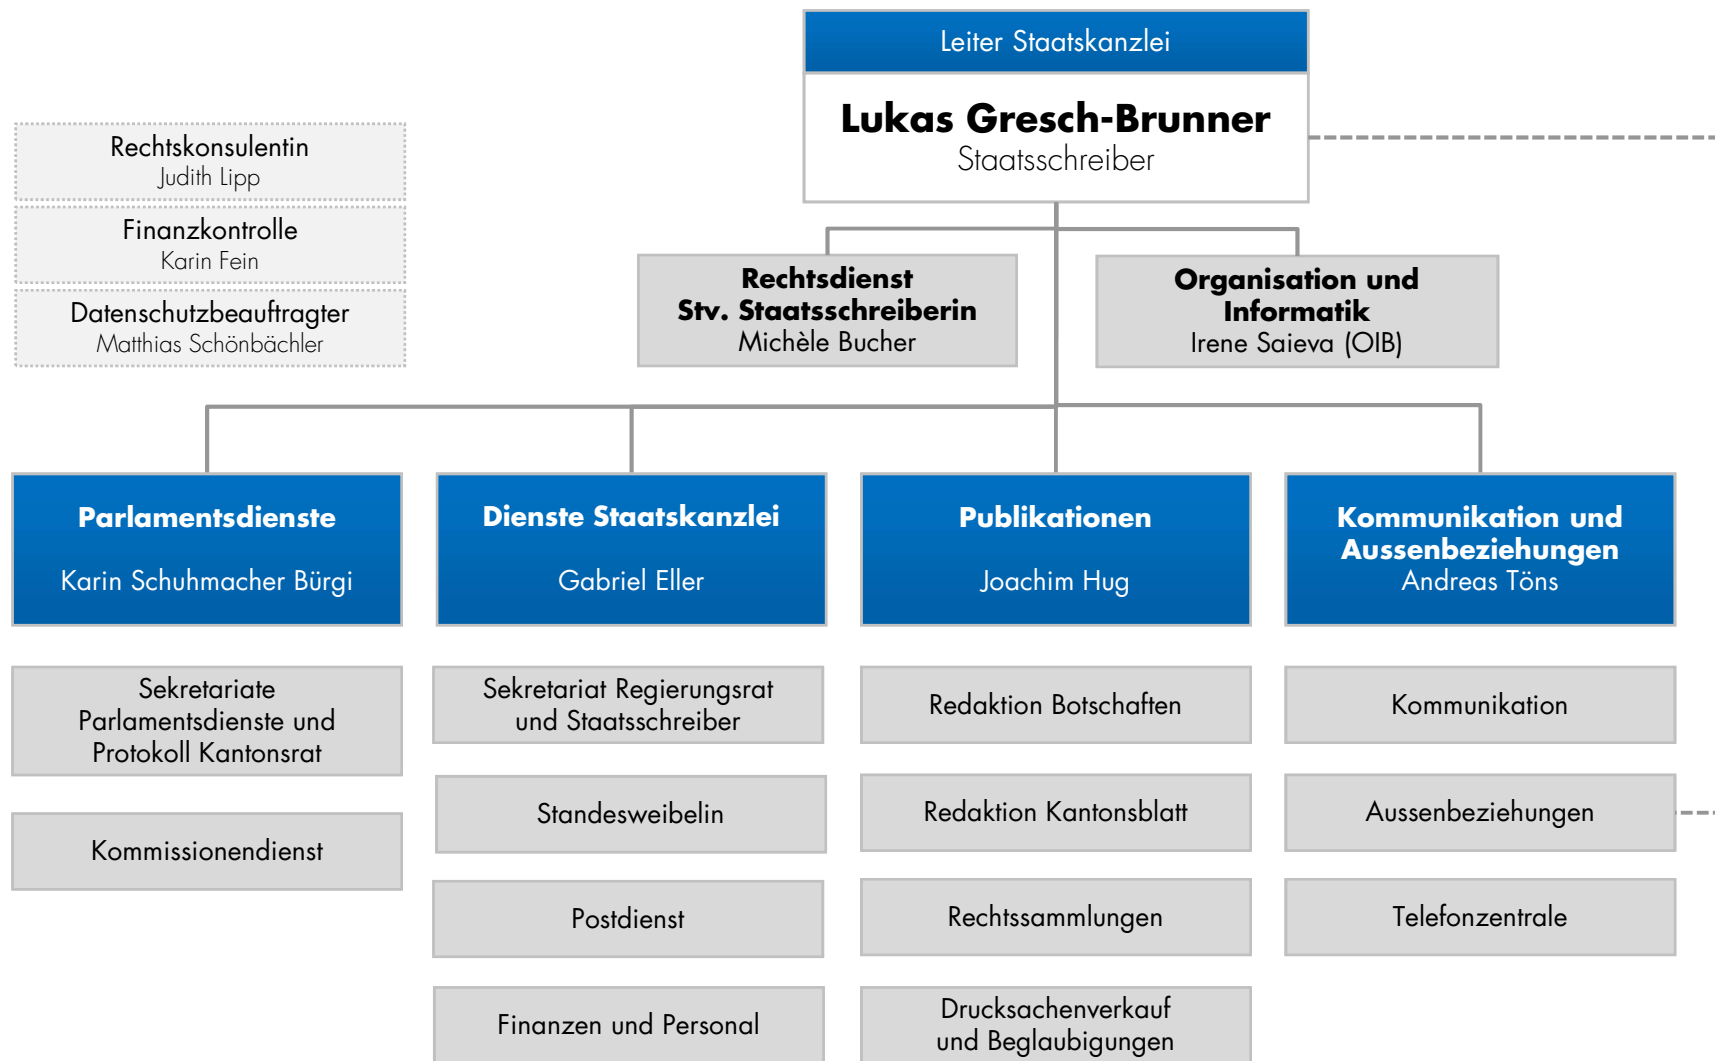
Leiter Staatskanzlei
**Lukas Gresch-Brunner**
Staatsschreiber

Rechtskonsulentin
Judith Lipp

Finanzkontrolle
Karin Fein

Datenschutzbeauftragter
Matthias Schönbächler

**Rechtsdienst**
**Stv. Staatsschreiberin**
Michèle Bucher

**Organisation und Informatik**
Irene Saieva (OIB)

**Parlamentsdienste**
Karin Schuhmacher Bürgi

Sekretariate Parlamentsdienste und Protokoll Kantonsrat

Kommissionendienst

**Dienste Staatskanzlei**
Gabriel Eller

Sekretariat Regierungsrat und Staatsschreiber

Standesweibelin

Postdienst

Finanzen und Personal

**Publikationen**
Joachim Hug

Redaktion Botschaften

Redaktion Kantonsblatt

Rechtssammlungen

Drucksachenverkauf und Beglaubigungen

**Kommunikation und Aussenbeziehungen**
Andreas Töns

Kommunikation

Aussenbeziehungen

Telefonzentrale